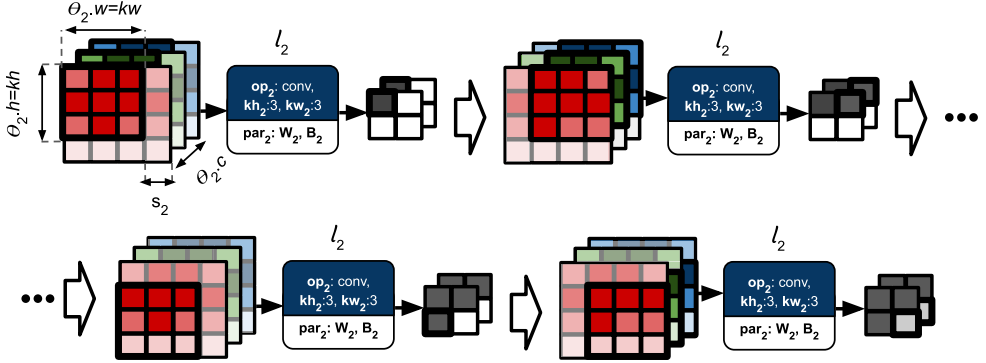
$\Theta_2.w=kw$

$\Theta_2.h=kh$

$\Theta_2.c$

$s_2$

$l_2$

$op_2$: conv, $kh_2$:3, $kw_2$:3

$par_2$: $W_2$, $B_2$

$l_2$

$op_2$: conv, $kh_2$:3, $kw_2$:3

$par_2$: $W_2$, $B_2$

•••

•••

$l_2$

$op_2$: conv, $kh_2$:3, $kw_2$:3

$par_2$: $W_2$, $B_2$

$l_2$

$op_2$: conv, $kh_2$:3, $kw_2$:3

$par_2$: $W_2$, $B_2$